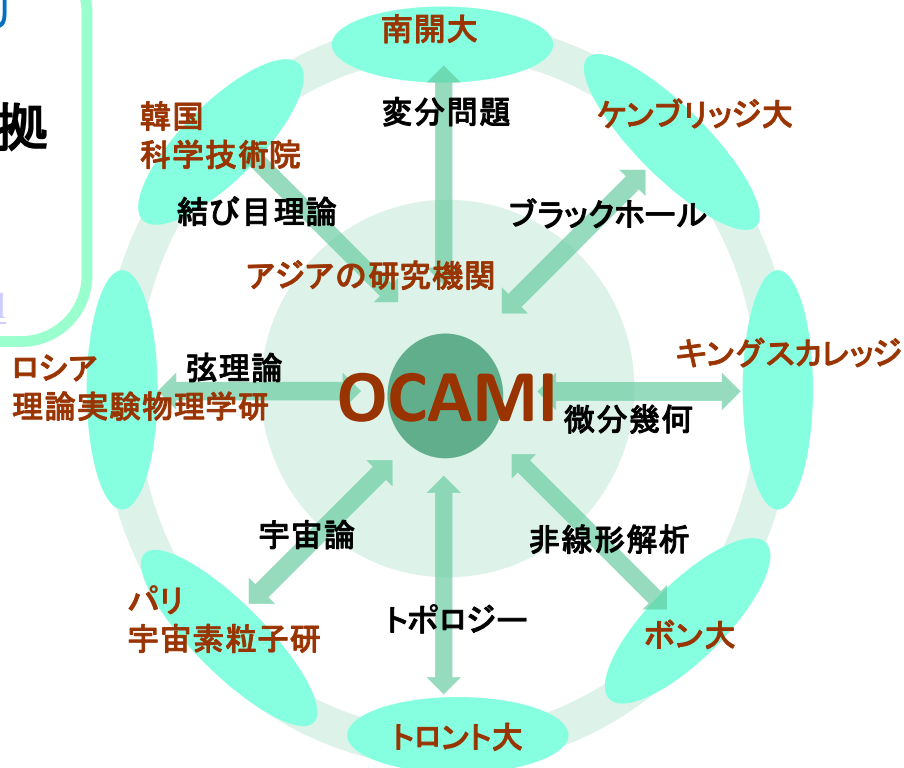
拠

南開大

変分問題

韓国
科学技術院

ケンブリッジ大

結び目理論

ブラックホール

アジアの研究機関

ロシア
理論実験物理学研

弦理論

OCAMI

キングスカレッジ

微分幾何

宇宙論

非線形解析

パリ
宇宙素粒子研

トポロジー

ボン大

トロント大